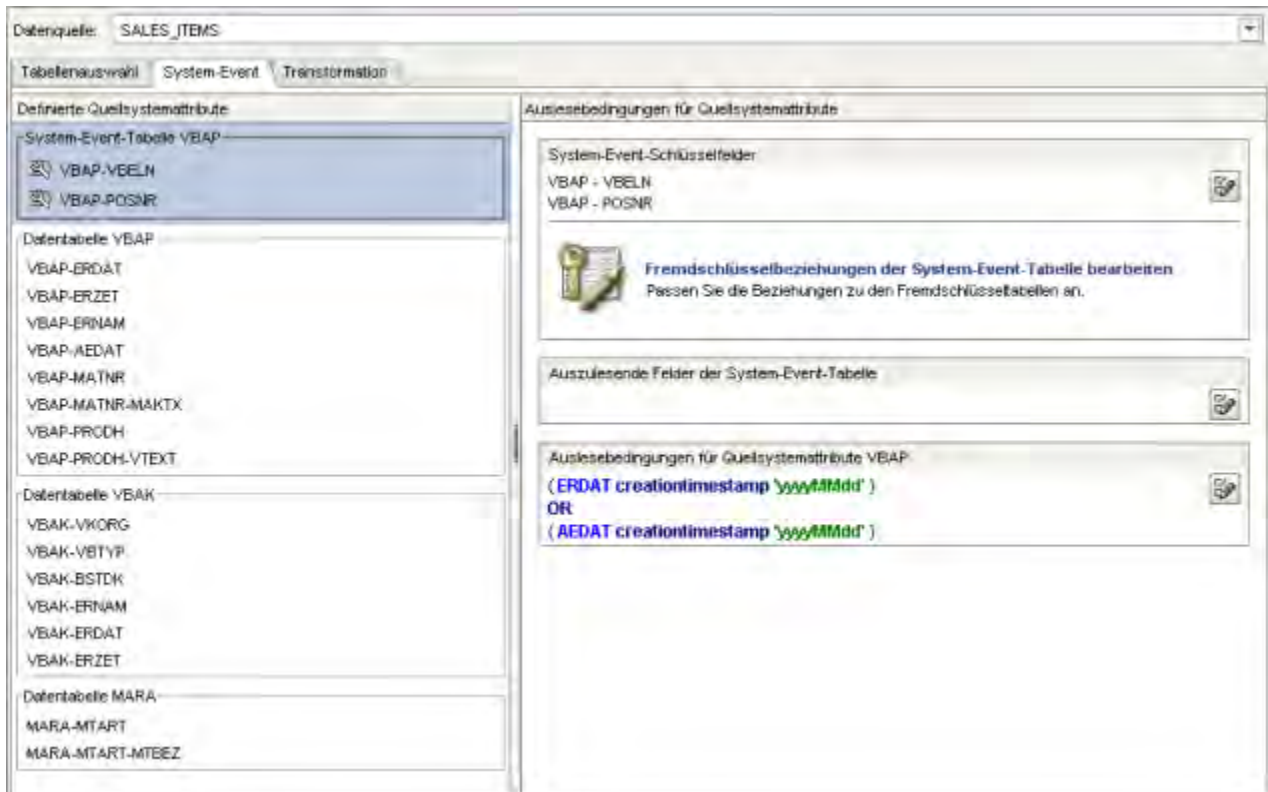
Datenquelle: SALES_ITEMS

Tabellenauswahl | System-Event | Transformation

Definierte Quellsystemattribute

System-Event-Tabelle VBAP
VBAP-VBELN
VBAP-POSNR

Datentabelle VBAP
VBAP-ERDAT
VBAP-ERZET
VBAP-ERNAM
VBAP-AEDAT
VBAP-MATNR
VBAP-MATNR-MAKTX
VBAP-PRODH
VBAP-PRODH-VTEXT

Datentabelle VBAK
VBAK-VKORG
VBAK-VBTYP
VBAK-BSTDK
VBAK-ERNAM
VBAK-ERDAT
VBAK-ERZET

Datentabelle MARA
MARA-MTART
MARA-MTART-MTBEZ

Auslesebedingungen für Quellsystemattribute

System-Event-Schlüsselfelder
VBAP - VBELN
VBAP - POSNR

Fremdschlüsselbeziehungen der System-Event-Tabelle bearbeiten
Passen Sie die Beziehungen zu den Fremdschlüsseltabellen an.

Auszulesende Felder der System-Event-Tabelle

Auslesebedingungen für Quellsystemattribute VBAP
( ERDAT creationtimestamp 'yyyyMMdd' )
OR
( AEDAT creationtimestamp 'yyyyMMdd' )